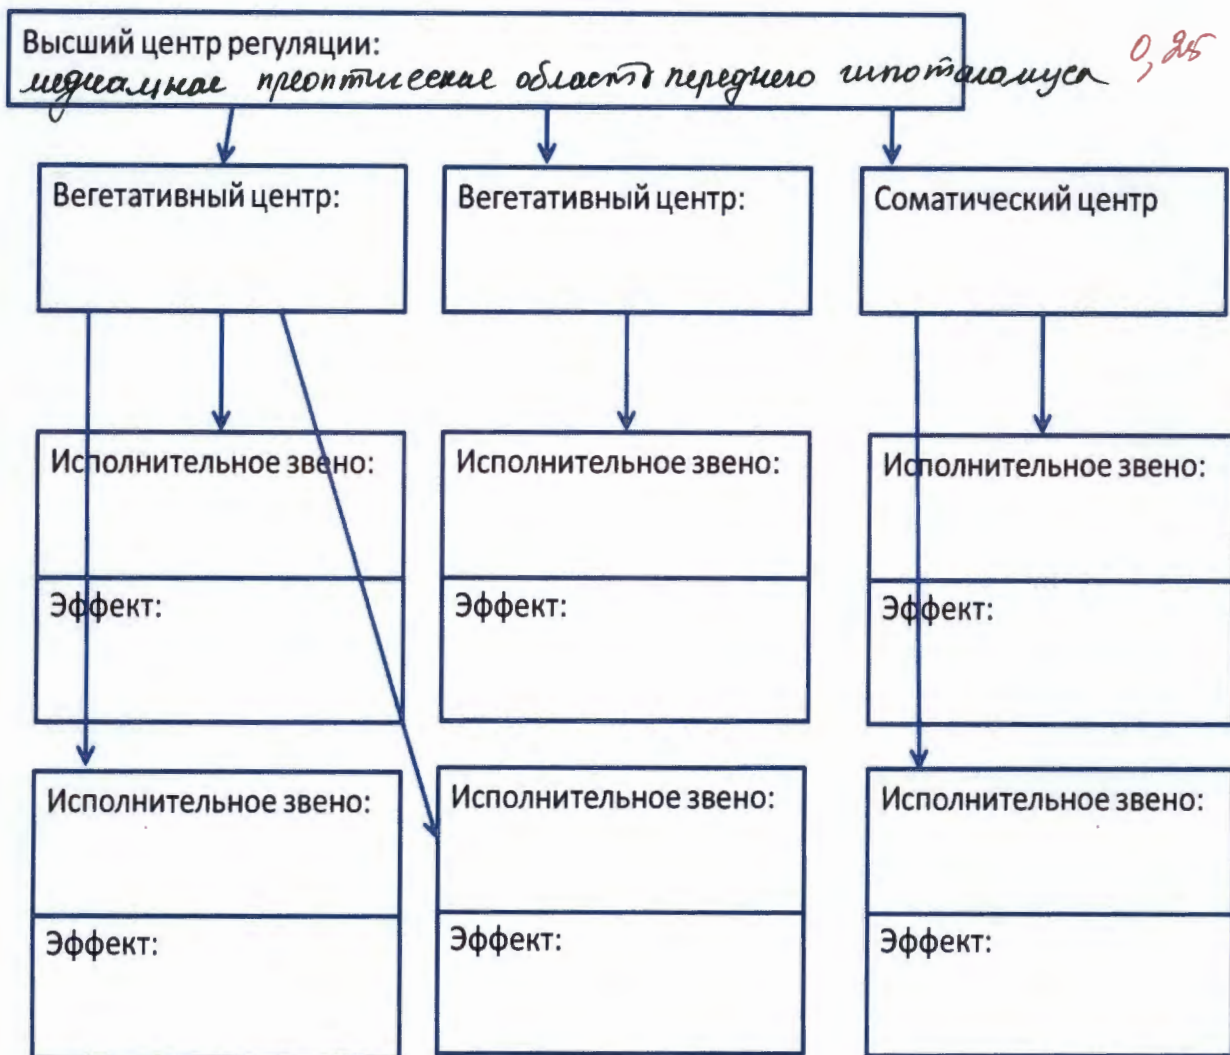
Высший центр регуляции:
медиальная преоптическая область переднего гипоталамуса 0,25

Вегетативный центр:

Вегетативный центр:

Соматический центр

Исполнительное звено:

Эффект:

Исполнительное звено:

Эффект:

Исполнительное звено:

Эффект:

Исполнительное звено:

Эффект:

Исполнительное звено:

Эффект:

Исполнительное звено:

Эффект: